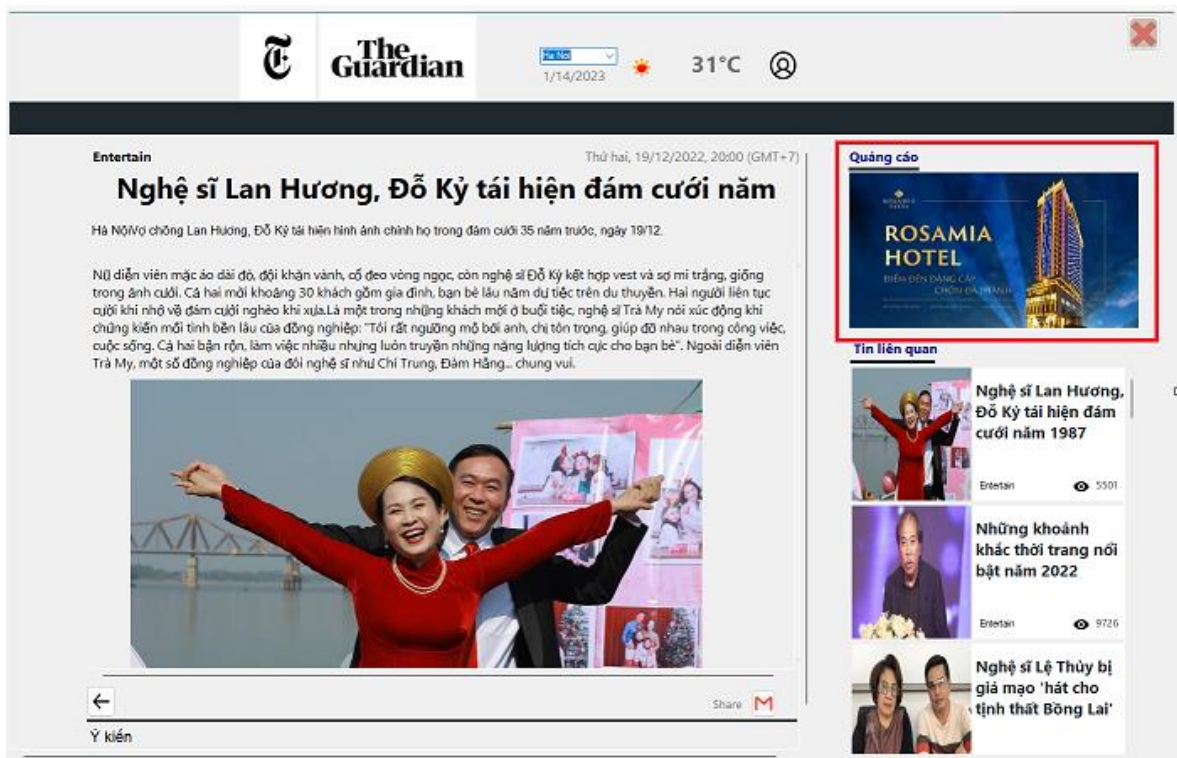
The Guardian

Hà Nội
1/14/2023

31°C

Entertain

Thứ hai, 19/12/2022, 20:00 (GMT+7)

Nghệ sĩ Lan Hương, Đỗ Kỷ tái hiện đám cưới năm

Hà NộiVợ chồng Lan Hương, Đỗ Kỷ tái hiện hình ảnh chính họ trong đám cưới 35 năm trước, ngày 19/12.

Nữ diễn viên mặc áo dài đỏ, đội khăn vành, cổ đeo vòng ngọc, còn nghệ sĩ Đỗ Kỷ kết hợp vest và sơ mi trắng, giống trong ảnh cưới. Cả hai mời khoảng 30 khách gồm gia đình, bạn bè lâu năm dự tiệc trên du thuyền. Hai người liên tục cười khi nhớ về đám cưới nghèo khi xưa.Là một trong những khách mời ở buổi tiệc, nghệ sĩ Trà My nói xúc động khi chứng kiến mối tình bền lâu của đồng nghiệp: "Tôi rất ngưỡng mộ bởi anh, chị tôn trọng, giúp đỡ nhau trong công việc, cuộc sống. Cả hai bận rộn, làm việc nhiều nhưng luôn truyền những năng lượng tích cực cho bạn bè". Ngoài diễn viên Trà My, một số đồng nghiệp của đôi nghệ sĩ như Chí Trung, Đàm Hằng... chung vui.

Share

Ý kiến

Quảng cáo

ROSAMIA HOTEL
ĐIỂM ĐẾN ĐẲNG CẤP CHỐN ĐÀ THÀNH

Tin liên quan

Nghệ sĩ Lan Hương, Đỗ Kỷ tái hiện đám cưới năm 1987
Entertain 5501

Những khoảnh khắc thời trang nổi bật năm 2022
Entertain 9726

Nghệ sĩ Lệ Thủy bị giả mạo 'hát cho tình thắt Bồng Lai'